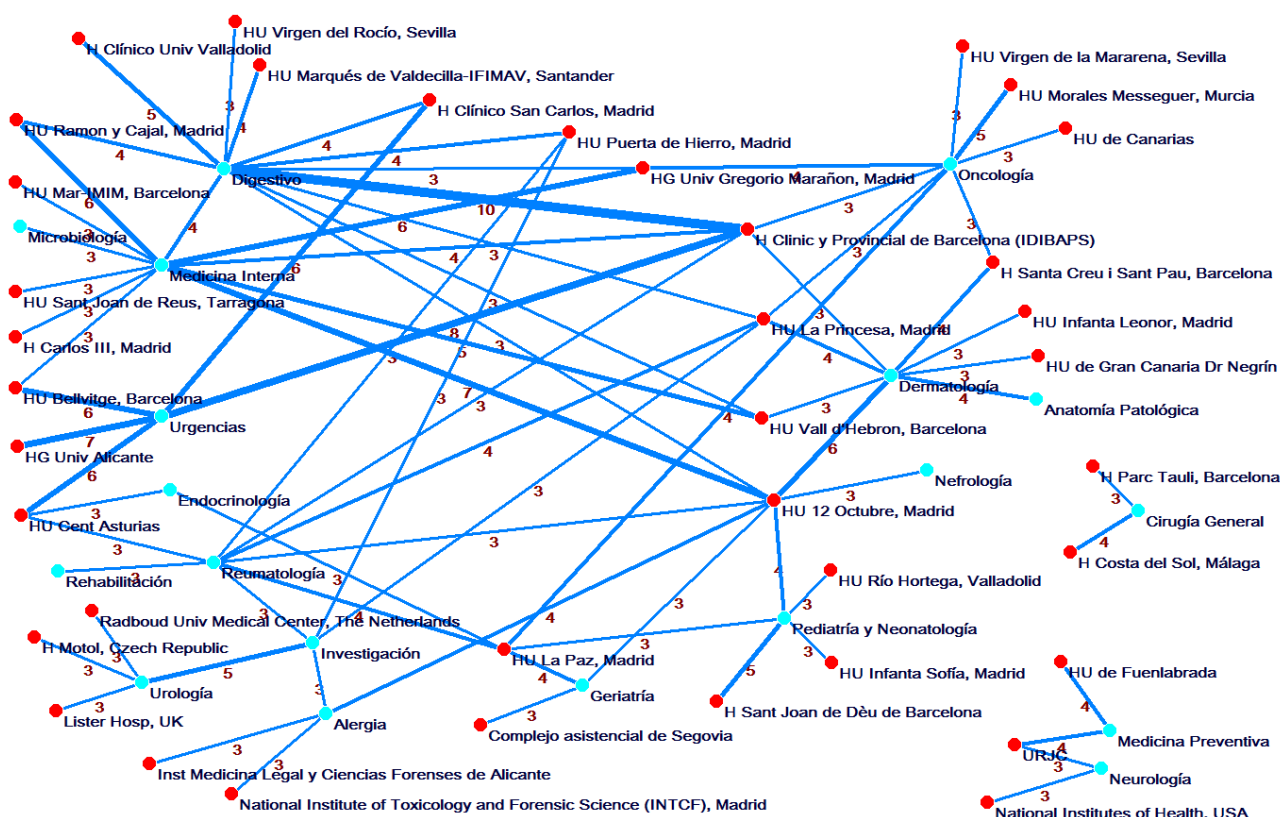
HU Virgen del Rocío, Sevilla
H Clínico Univ Valladolid
HU Marqués de Valdecilla-IFIMAV, Santander
H Clínico San Carlos, Madrid
HU Ramon y Cajal, Madrid
HU Puerta de Hierro, Madrid
Digestivo
HG Univ Gregorio Marañon, Madrid
HU Mar-IMIM, Barcelona
Microbiología
Medicina Interna
HU Sant Joan de Reus, Tarragona
H Carlos III, Madrid
HU Bellvitge, Barcelona
Urgencias
HG Univ Alicante
HU Cent Asturias
Endocrinología
Rehabilitación
Reumatología
Radboud Univ Medical Center, The Netherlands
H Motol, Czech Republic
Investigación
Urología
Lister Hosp, UK
Alergia
Inst Medicina Legal y Ciencias Forenses de Alicante
National Institute of Toxicology and Forensic Science (INTCF), Madrid
HU Virgen de la Mararena, Sevilla
HU Morales Messeguer, Murcia
HU de Canarias
Oncología
H Clinic y Provincial de Barcelona (IDIBAPS)
H Santa Creu i Sant Pau, Barcelona
HU La Princesa, Madrid
HU Infanta Leonor, Madrid
HU de Gran Canaria Dr Negrín
Dermatología
Anatomía Patológica
HU Vall d'Hebron, Barcelona
Nefrología
HU 12 Octubre, Madrid
H Parc Tauli, Barcelona
Cirugía General
H Costa del Sol, Málaga
HU Río Hortega, Valladolid
Pediatría y Neonatología
HU Infanta Sofía, Madrid
HU La Paz, Madrid
Geriatría
H Sant Joan de Dèu de Barcelona
Complejo asistencial de Segovia
HU de Fuenlabrada
Medicina Preventiva
URJC
Neurología
National Institutes of Health, USA
5 3 4 4 4 4 3 10 6 4 3 6 3 3 3 3 3 3 3 4 6 8 3 5 3 7 3 3 4 3 3 3 3 4 3 6 3 6 7 6 3 3 3 3 3 4 3 3 5 3 3 3 3 4 3 4 3 3 3 5 3 4 4 4 3 3 3 3